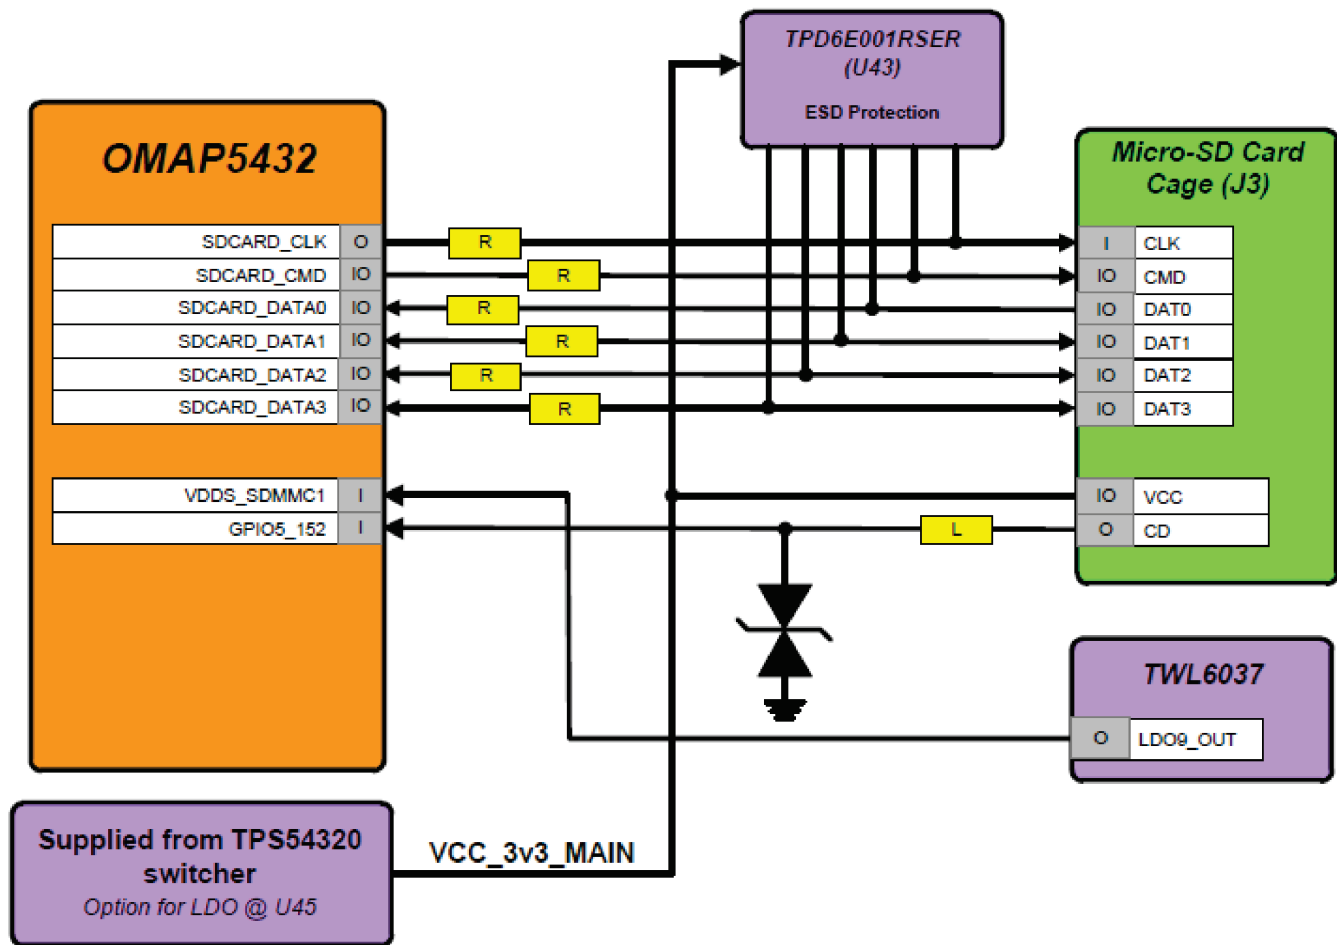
TPD6E001RSER
(U43)

ESD Protection

OMAP5432

| SDCARD_CLK | O |
|---|---|
| SDCARD_CMD | IO |
| SDCARD_DATA0 | IO |
| SDCARD_DATA1 | IO |
| SDCARD_DATA2 | IO |
| SDCARD_DATA3 | IO |

| VDDS_SDMMC1 | I |
|---|---|
| GPIO5_152 | I |

R
R
R
R
R
R

Micro-SD Card
Cage (J3)

| I | CLK |
|---|---|
| IO | CMD |
| IO | DAT0 |
| IO | DAT1 |
| IO | DAT2 |
| IO | DAT3 |

| IO | VCC |
|---|---|
| O | CD |

L

TWL6037

| O | LDO9_OUT |
|---|---|

Supplied from TPS54320
switcher
Option for LDO @ U45

VCC_3v3_MAIN